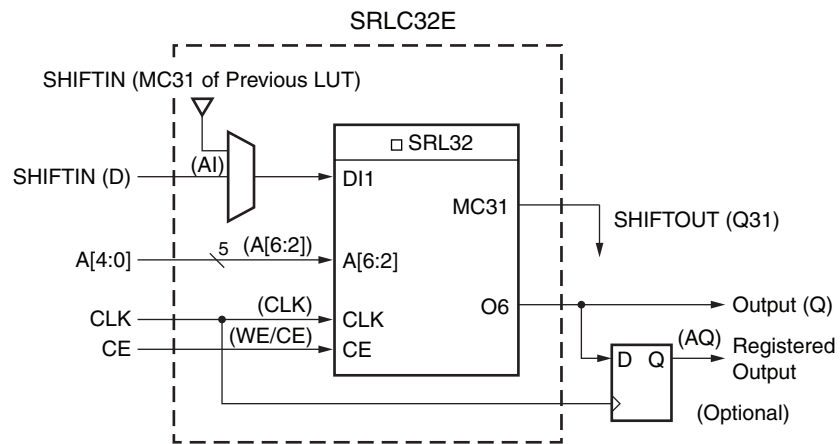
SRLC32E

SHIFTIN (MC31 of Previous LUT)

SRL32

SHIFTIN (D)

(AI)

DI1

MC31

SHIFTOUT (Q31)

A[4:0]

5

(A[6:2])

A[6:2]

CLK

(CLK)

CLK

O6

Output (Q)

CE

(WE/CE)

CE

D Q

(AQ)

Registered Output

(Optional)